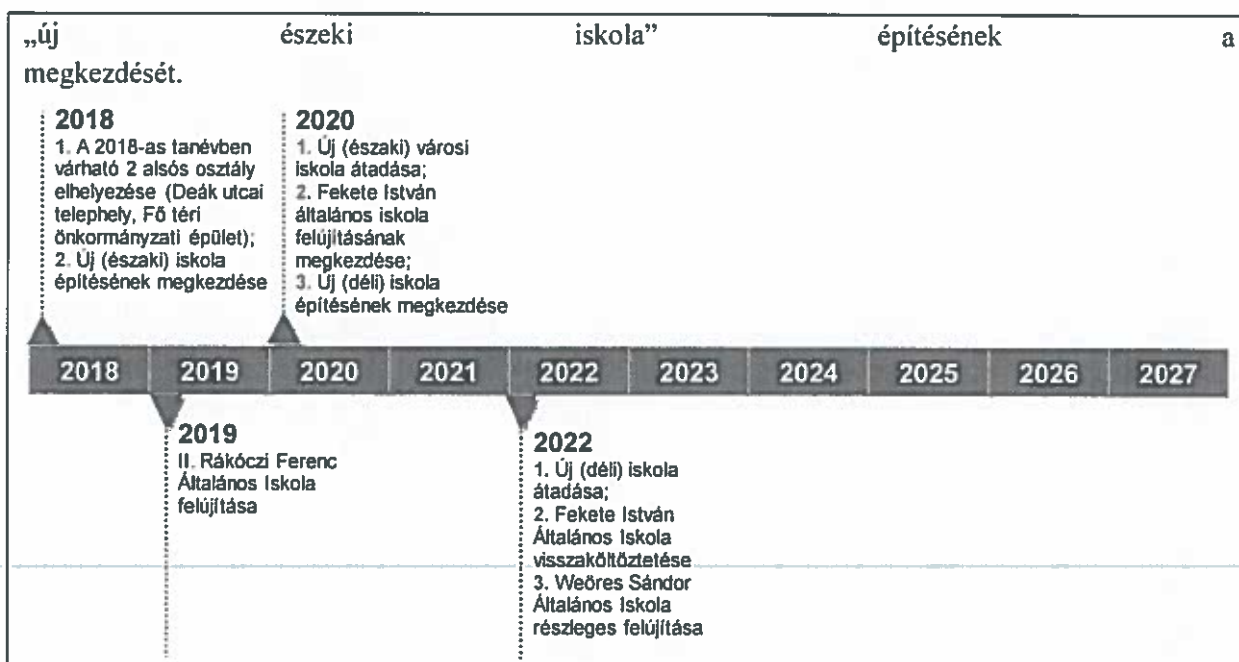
„új északi iskola" építésének a megkezdését.

2018
1. A 2018-as tanévben várható 2 alsós osztály elhelyezése (Deák utcai telephely, Fő téri önkormányzati épület);
2. Új (északi) iskola építésének megkezdése

2020
1. Új (északi) városi iskola átadása;
2. Fekete István általános iskola felújításának megkezdése;
3. Új (déli) iskola építésének megkezdése

| 2018 | 2019 | 2020 | 2021 | 2022 | 2023 | 2024 | 2025 | 2026 | 2027 |
|---|---|---|---|---|---|---|---|---|---|

2019
II. Rákóczi Ferenc Általános Iskola felújítása

2022
1. Új (déli) iskola átadása;
2. Fekete István Általános Iskola visszaköltöztetése
3. Weöres Sándor Általános Iskola részleges felújítása